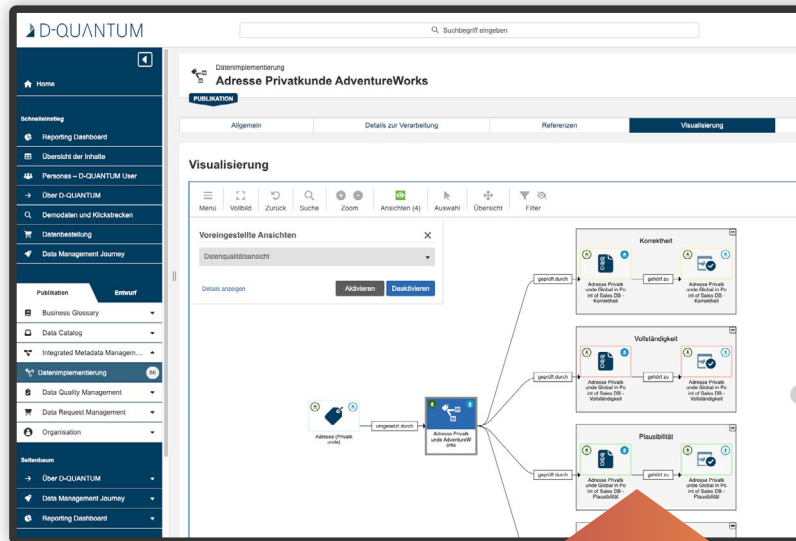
D-QUANTUM

Suchbegriff eingeben

Home

Schnelleinstieg

Reporting Dashboard

Übersicht der Inhalte

Personas – D-QUANTUM User

Über D-QUANTUM

Demodaten und Klickstrecken

Datenbestellung

Data Management Journey

Publikation

Entwurf

Business Glossary

Data Catalog

Integrated Metadata Managem...

Datenimplementierung

86

Data Quality Management

Data Request Management

Organisation

Seitenbaum

Über D-QUANTUM

Data Management Journey

Reporting Dashboard

Datenimplementierung

Adresse Privatkunde AdventureWorks

PUBLIKATION

Allgemein

Details zur Verarbeitung

Referenzen

Visualisierung

Visualisierung

Menü

Vollbild

Zurück

Suche

Zoom

Ansichten (4)

Auswahl

Übersicht

Filter

Voreingestellte Ansichten

Datenqualitätsansicht

Details anzeigen

Aktivieren

Deaktivieren

Korrektheit

geprüft durch

gehört zu

Adresse Privatk unde Global in Po int of Sales DB - Korrektheit

Vollständigkeit

geprüft durch

gehört zu

Adresse Privatk unde Global in Po int of Sales DB - Vollständigkeit

Adresse (Privatk unde)

umgesetzt durch

Adresse Privatk unde AdventureW orks

Plausibilität

geprüft durch

gehört zu

Adresse Privatk unde Global in Po int of Sales DB - Plausibilität